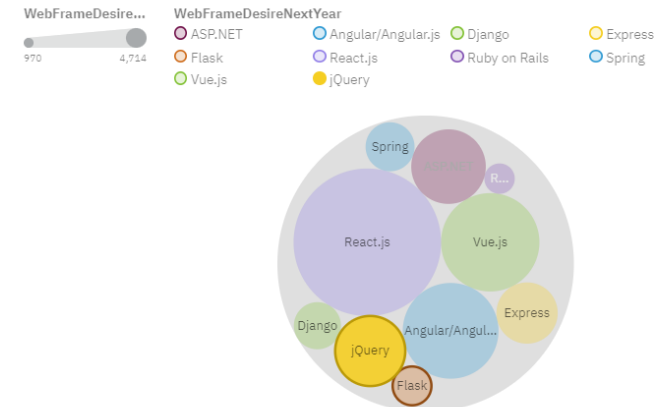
WebFrameDesire...
970 4,714

WebFrameDesireNextYear
ASP.NET Angular/Angular.js Django Express
Flask React.js Ruby on Rails Spring
Vue.js jQuery

Spring
ASP.NET
R...
React.js
Vue.js
Django
Express
Angular/Angul...
jQuery
Flask